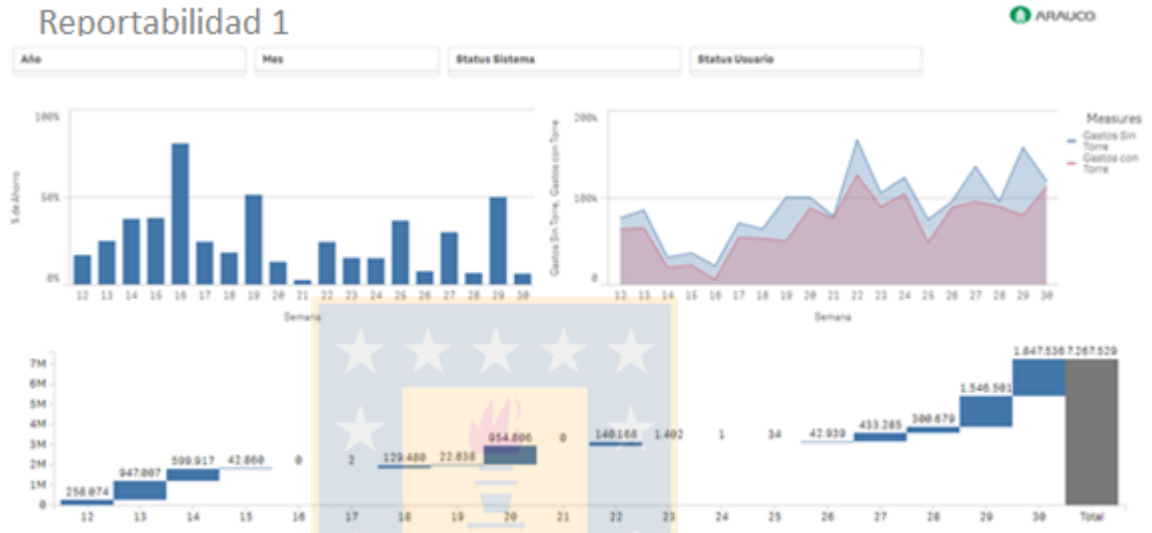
Reportabilidad 1

ARAUCO

Año | Mes | Status Sistema | Status Usuario

100%
50%
0%
% de Ahorro
12 13 14 15 16 17 18 19 20 21 22 23 24 25 26 27 28 29 30
Semana

200k
100k
0
Gastos Sin Torre, Gastos con Torre
12 13 14 15 16 17 18 19 20 21 22 23 24 25 26 27 28 29 30
Semana

Measures
Gastos Sin Torre
Gastos con Torre

7M
6M
5M
4M
3M
2M
1M
0

258.074
947.007
599.917
42.860
0
2
129.480
22.836
954.806
0
140.168
1.402
1
34
42.939
433.285
300.679
1.546.501
1.847.536
7.267.529

12 13 14 15 16 17 18 19 20 21 22 23 24 25 26 27 28 29 30 Total